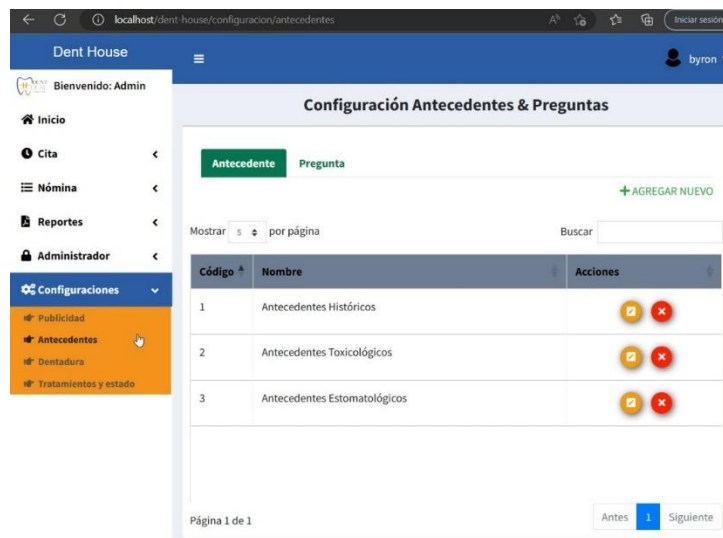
localhost/dent-house/configuracion/antecedentes

Iniciar sesión

Dent House

byron

Bienvenido: Admin

Inicio

Cita

Nómina

Reportes

Administrador

Configuraciones

Publicidad

Antecedentes

Dentadura

Tratamientos y estado

Configuración Antecedentes & Preguntas

Antecedente | Pregunta

+ AGREGAR NUEVO

Mostrar 5 por página

Buscar

| Código | Nombre | Acciones |
|---|---|---|
| 1 | Antecedentes Históricos | |
| 2 | Antecedentes Toxicológicos | |
| 3 | Antecedentes Estomatológicos | |

Página 1 de 1

Antes 1 Siguiente